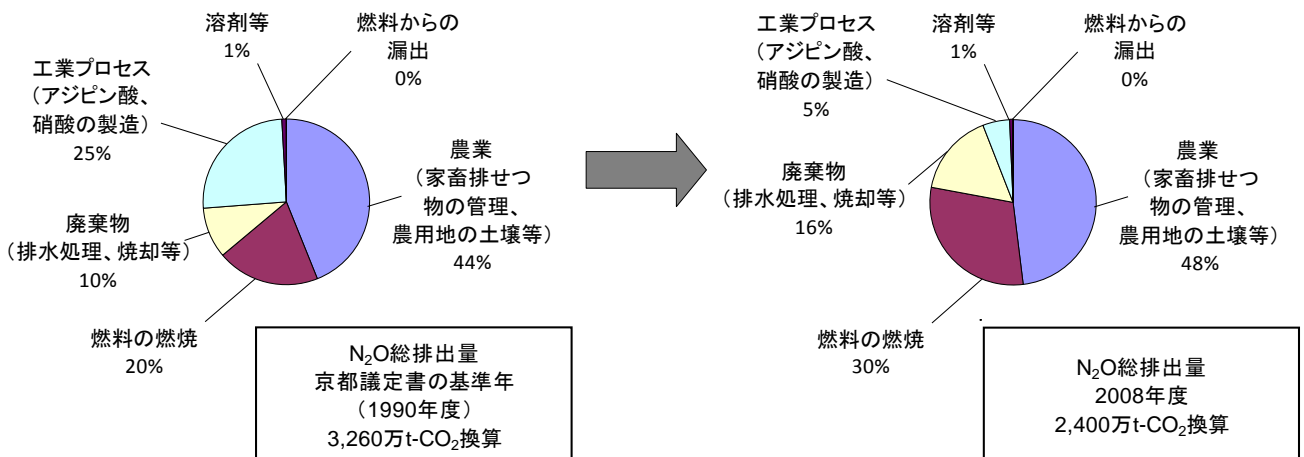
溶剤等
1%

燃料からの漏出
0%

工業プロセス（アジピン酸、硝酸の製造）
25%

農業（家畜排せつ物の管理、農用地の土壌等）
44%

廃棄物（排水処理、焼却等）
10%

燃料の燃焼
20%

$N_2O$総排出量
京都議定書の基準年
（1990年度）
3,260万t-$CO_2$換算

工業プロセス（アジピン酸、硝酸の製造）
5%

溶剤等
1%

燃料からの漏出
0%

廃棄物（排水処理、焼却等）
16%

農業（家畜排せつ物の管理、農用地の土壌等）
48%

燃料の燃焼
30%

$N_2O$総排出量
2008年度
2,400万t-$CO_2$換算